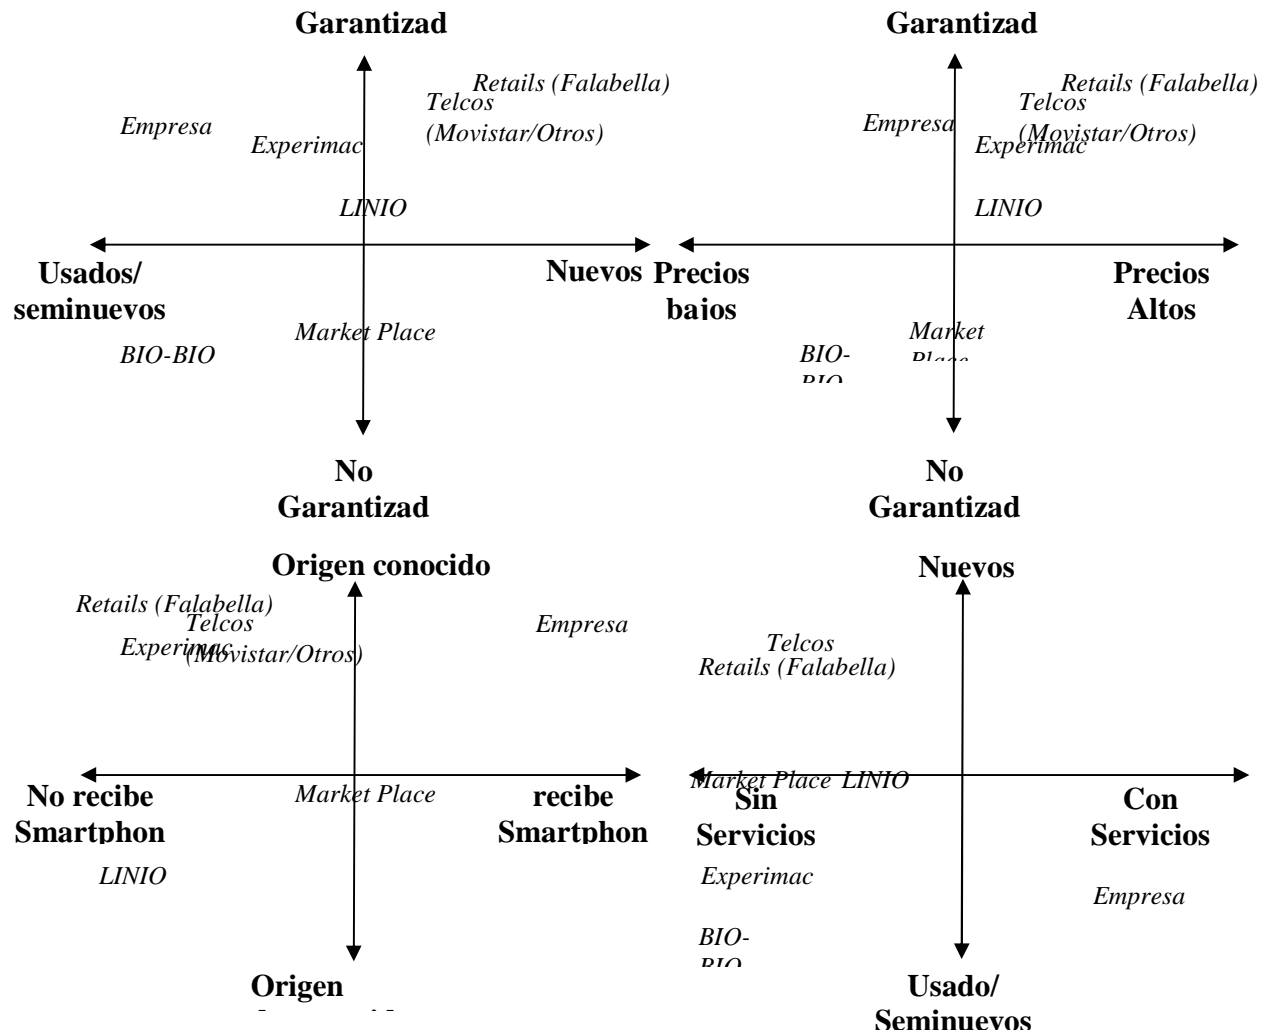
Garantizad

Retails (Falabella)

Telcos (Movistar/Otros)

Empresa

Experimac

LINIO

Usados/ seminuevos

Nuevos

Market Place

BIO-BIO

No Garantizad

Garantizad

Retails (Falabella)

Telcos (Movistar/Otros)

Empresa

Experimac

LINIO

Precios bajos

Precios Altos

Market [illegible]

BIO-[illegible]

No Garantizad

Origen conocido

Retails (Falabella)

Telcos (Movistar/Otros)

Experimac

Empresa

No recibe Smartphon

Market Place

recibe Smartphon

LINIO

Origen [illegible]

Nuevos

Telcos

Retails (Falabella)

Market Place LINIO

Sin Servicios

Con Servicios

Experimac

Empresa

BIO-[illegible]

Usado/ Seminuevos